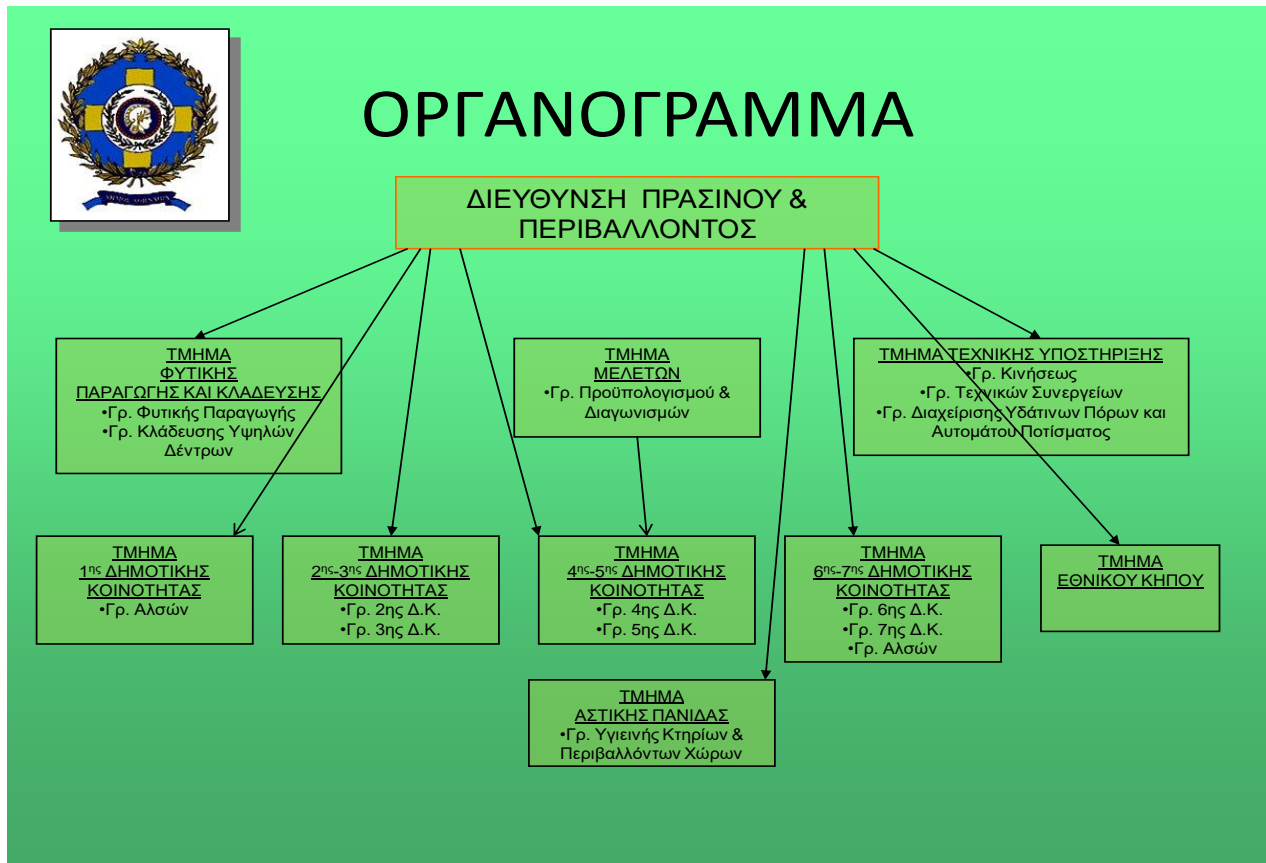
ΟΡΓΑΝΟΓΡΑΜΜΑ

ΔΙΕΥΘΥΝΣΗ ΠΡΑΣΙΝΟΥ & ΠΕΡΙΒΑΛΛΟΝΤΟΣ

ΤΜΗΜΑ ΦΥΤΙΚΗΣ ΠΑΡΑΓΩΓΗΣ ΚΑΙ ΚΛΑΔΕΥΣΗΣ
•Γρ. Φυτικής Παραγωγής
•Γρ. Κλάδευσης Υψηλών Δέντρων

ΤΜΗΜΑ ΜΕΛΕΤΩΝ
•Γρ. Προϋπολογισμού & Διαγωνισμών

ΤΜΗΜΑ ΤΕΧΝΙΚΗΣ ΥΠΟΣΤΗΡΙΞΗΣ
•Γρ. Κινήσεως
•Γρ. Τεχνικών Συνεργείων
•Γρ. Διαχείρισης Υδάτινων Πόρων και Αυτομάτου Ποτίσματος

ΤΜΗΜΑ $1^{ης}$ ΔΗΜΟΤΙΚΗΣ ΚΟΙΝΟΤΗΤΑΣ
•Γρ. Αλσών

ΤΜΗΜΑ $2^{ης}$-$3^{ης}$ ΔΗΜΟΤΙΚΗΣ ΚΟΙΝΟΤΗΤΑΣ
•Γρ. 2ης Δ.Κ.
•Γρ. 3ης Δ.Κ.

ΤΜΗΜΑ $4^{ης}$-$5^{ης}$ ΔΗΜΟΤΙΚΗΣ ΚΟΙΝΟΤΗΤΑΣ
•Γρ. 4ης Δ.Κ.
•Γρ. 5ης Δ.Κ.

ΤΜΗΜΑ $6^{ης}$-$7^{ης}$ ΔΗΜΟΤΙΚΗΣ ΚΟΙΝΟΤΗΤΑΣ
•Γρ. 6ης Δ.Κ.
•Γρ. 7ης Δ.Κ.
•Γρ. Αλσών

ΤΜΗΜΑ ΕΘΝΙΚΟΥ ΚΗΠΟΥ

ΤΜΗΜΑ ΑΣΤΙΚΗΣ ΠΑΝΙΔΑΣ
•Γρ. Υγιεινής Κτηρίων & Περιβαλλόντων Χώρων